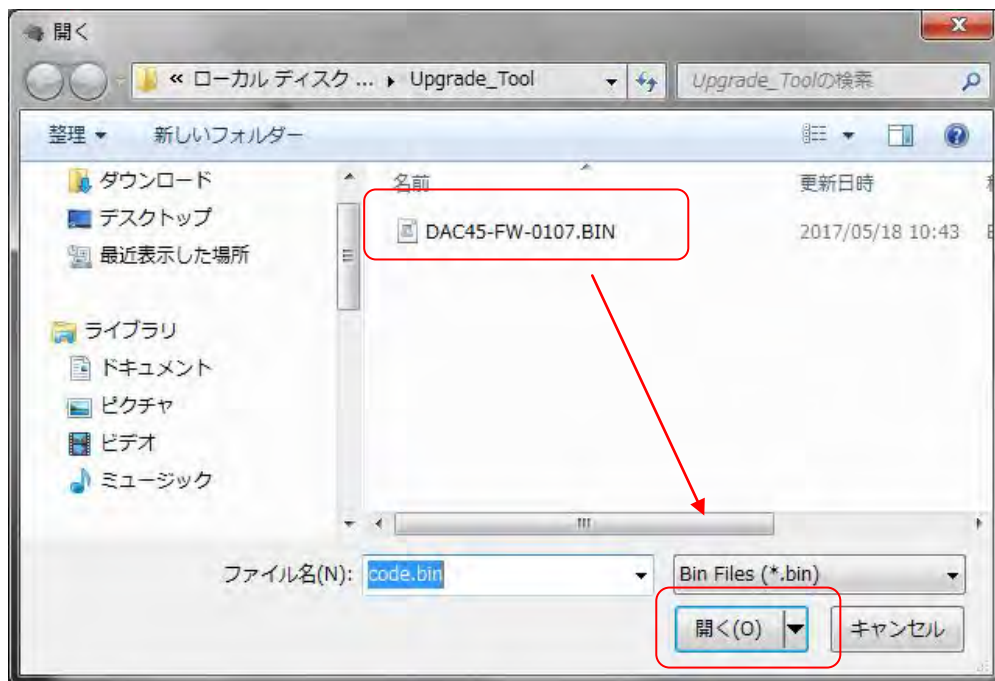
開く

« ローカル ディスク ... ▸ Upgrade_Tool

Upgrade_Toolの検索

整理 ▾ 新しいフォルダー

ダウンロード
デスクトップ
最近表示した場所

ライブラリ
ドキュメント
ピクチャ
ビデオ
ミュージック

名前
更新日時

DAC45-FW-0107.BIN
2017/05/18 10:43

ファイル名(N): code.bin

Bin Files (*.bin)

開く(O)

キャンセル